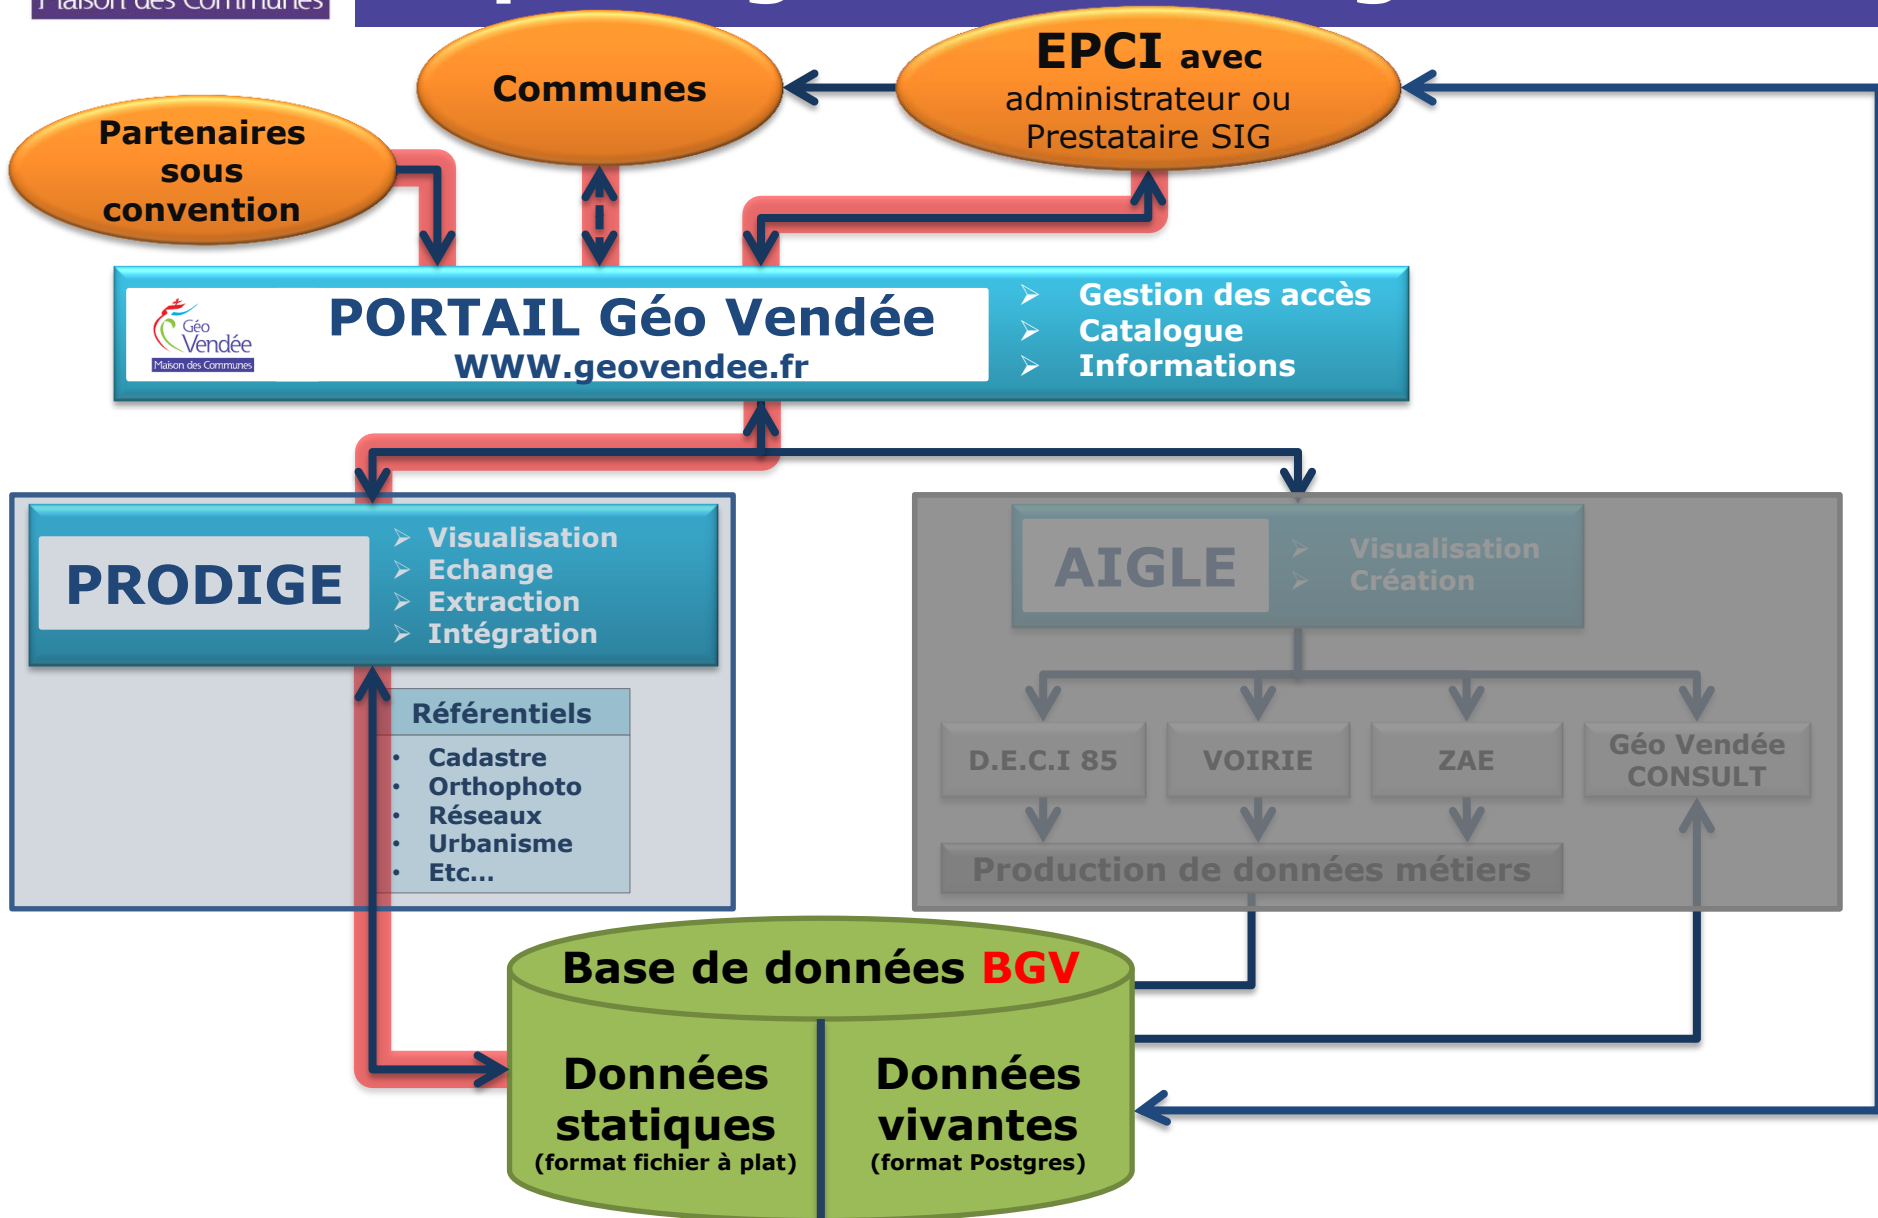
Maison des Communes

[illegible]

Communes

EPCI avec administrateur ou Prestataire SIG

Partenaires sous convention

Géo Vendée
Maison des Communes

PORTAIL Géo Vendée
WWW.geovendee.fr

Gestion des accès
Catalogue
Informations

PRODIGE

Visualisation
Echange
Extraction
Intégration

Référentiels

- Cadastre
- Orthophoto
- Réseaux
- Urbanisme
- Etc…

AIGLE

Visualisation
Création

D.E.C.I 85

VOIRIE

ZAE

Géo Vendée CONSULT

Production de données métiers

Base de données BGV

Données statiques
(format fichier à plat)

Données vivantes
(format Postgres)